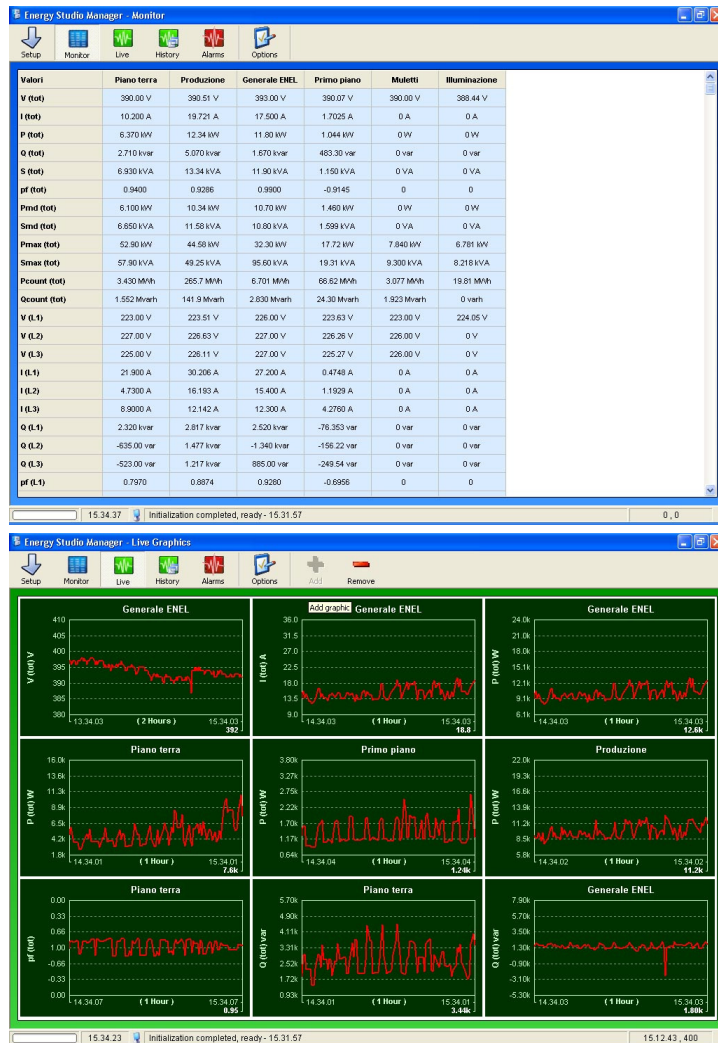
Energy Studio Manager - Monitor

Setup Monitor Live History Alarms Options

| Valori | Piano terra | Produzione | Generale ENEL | Primo piano | Muletti | Illuminazione |
|---|---|---|---|---|---|---|
| V (tot) | 390.00 V | 390.51 V | 393.00 V | 390.07 V | 390.00 V | 388.44 V |
| I (tot) | 10.200 A | 19.721 A | 17.500 A | 1.7025 A | 0 A | 0 A |
| P (tot) | 6.370 kW | 12.34 kW | 11.80 kW | 1.044 kW | 0 W | 0 W |
| Q (tot) | 2.710 kvar | 5.070 kvar | 1.670 kvar | 483.30 var | 0 var | 0 var |
| S (tot) | 6.930 kVA | 13.34 kVA | 11.90 kVA | 1.150 kVA | 0 VA | 0 VA |
| pf (tot) | 0.9400 | 0.9286 | 0.9900 | -0.9145 | 0 | 0 |
| Pmd (tot) | 6.100 kW | 10.34 kW | 10.70 kW | 1.460 kW | 0 W | 0 W |
| Smd (tot) | 6.650 kVA | 11.58 kVA | 10.80 kVA | 1.599 kVA | 0 VA | 0 VA |
| Pmax (tot) | 52.90 kW | 44.58 kW | 32.30 kW | 17.72 kW | 7.840 kW | 6.781 kW |
| Smax (tot) | 57.90 kVA | 49.25 kVA | 95.60 kVA | 19.31 kVA | 9.300 kVA | 8.218 kVA |
| Pcount (tot) | 3.430 MWh | 265.7 MWh | 6.701 MWh | 66.62 MWh | 3.077 MWh | 19.81 MWh |
| Qcount (tot) | 1.552 Mvarh | 141.9 Mvarh | 2.830 Mvarh | 24.30 Mvarh | 1.923 Mvarh | 0 varh |
| V (L1) | 223.00 V | 223.51 V | 226.00 V | 223.63 V | 223.00 V | 224.05 V |
| V (L2) | 227.00 V | 226.63 V | 227.00 V | 226.26 V | 226.00 V | 0 V |
| V (L3) | 225.00 V | 226.11 V | 227.00 V | 225.27 V | 226.00 V | 0 V |
| I (L1) | 21.900 A | 30.206 A | 27.200 A | 0.4748 A | 0 A | 0 A |
| I (L2) | 4.7300 A | 16.193 A | 15.400 A | 1.1929 A | 0 A | 0 A |
| I (L3) | 8.9000 A | 12.142 A | 12.300 A | 4.2760 A | 0 A | 0 A |
| Q (L1) | 2.320 kvar | 2.817 kvar | 2.520 kvar | -76.353 var | 0 var | 0 var |
| Q (L2) | -635.00 var | 1.477 kvar | -1.340 kvar | -156.22 var | 0 var | 0 var |
| Q (L3) | -523.00 var | 1.217 kvar | 885.00 var | -249.54 var | 0 var | 0 var |
| pf (L1) | 0.7970 | 0.8874 | 0.9280 | -0.6956 | 0 | 0 |

15.34.37 Initialization completed, ready - 15.31.57 0 , 0

Energy Studio Manager - Live Graphics

Setup Monitor Live History Alarms Options Add Remove

Generale ENEL
410 405 400 395 390 385 380
V (tot) V
14.34.03 (2 Hours) 15.34.03 392

Add graphic Generale ENEL
36.0 31.5 27.0 22.5 18.0 13.5 9.0
I (tot) A
14.34.03 (1 Hour) 15.34.03 18.8

Generale ENEL
24.0k 21.0k 18.0k 15.1k 12.1k 9.1k 6.1k
P (tot) W
14.34.03 (1 Hour) 15.34.03 12.6k

Piano terra
16.0k 13.6k 11.3k 8.9k 6.5k 4.2k 1.8k
P (tot) W
14.34.01 (1 Hour) 15.34.01 7.6k

Primo piano
3.80k 3.27k 2.75k 2.22k 1.70k 1.17k 0.64k
P (tot) W
14.34.04 (1 Hour) 15.34.04 1.24k

Produzione
22.0k 19.3k 16.6k 13.9k 11.2k 8.5k 5.8k
P (tot) W
14.34.02 (1 Hour) 15.34.02 11.2k

Piano terra
0.00 0.33 0.66 1.00 -0.66 -0.33 0.00
pf (tot)
14.34.07 (1 Hour) 15.34.07 0.95

Piano terra
5.70k 4.90k 4.11k 3.31k 2.52k 1.72k 0.93k
Q (tot) var
14.34.01 (1 Hour) 15.34.01 3.44k

Generale ENEL
7.90k 5.70k 3.50k 1.30k -0.90k -3.10k -5.30k
Q (tot) var
14.34.03 (1 Hour) 15.34.03 1.80k

15.34.23 Initialization completed, ready - 15.31.57 15.12.43 , 400